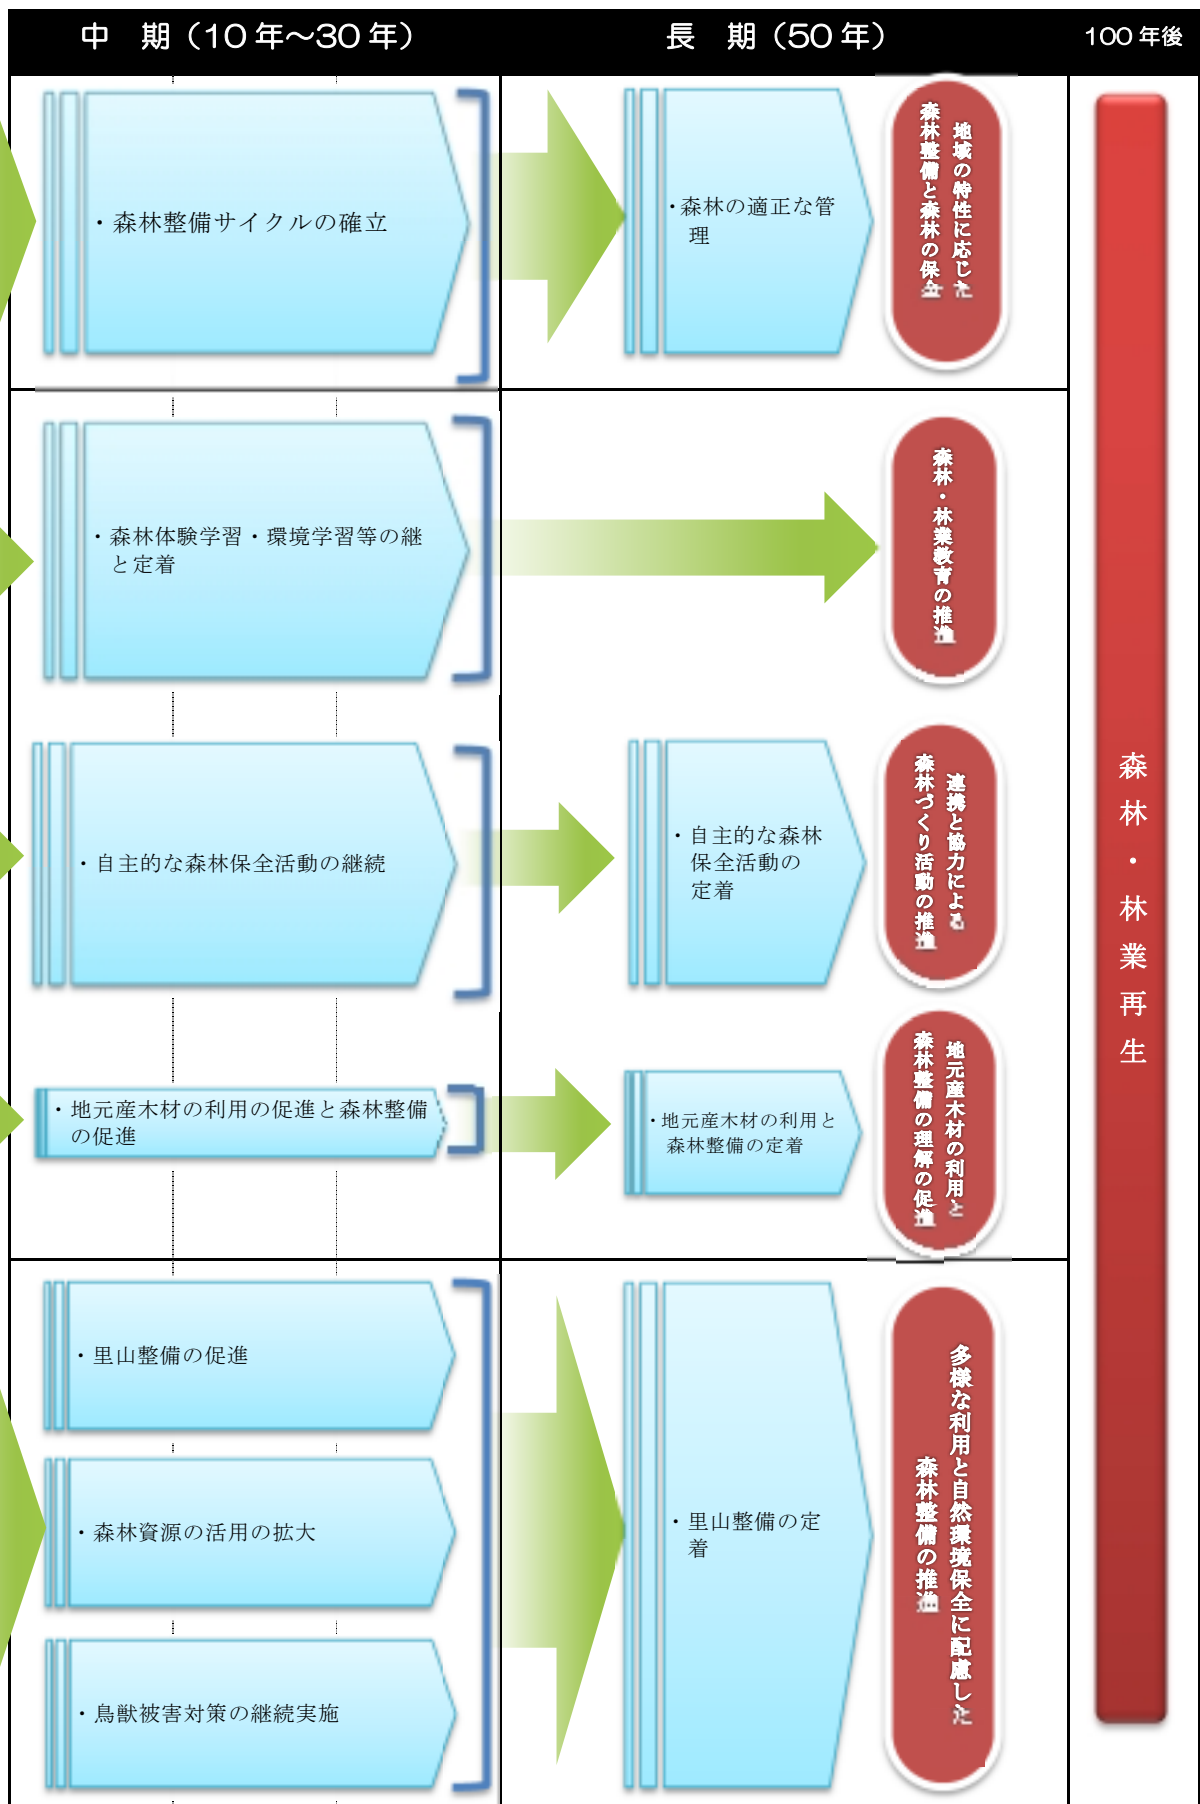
中　期（10 年～30 年）

長　期（50 年）

100 年後

・森林整備サイクルの確立

・森林の適正な管理

地域の特性に応じた森林整備と森林の保全

・森林体験学習・環境学習等の継と定着

森林・林業教育の推進

・自主的な森林保全活動の継続

・自主的な森林保全活動の定着

連携と協力による森林づくり活動の推進

・地元産木材の利用の促進と森林整備の促進

・地元産木材の利用と森林整備の定着

地元産木材の利用と森林整備の理解の促進

・里山整備の促進

・森林資源の活用の拡大

・鳥獣被害対策の継続実施

・里山整備の定着

多様な利用と自然環境保全に配慮した森林整備の推進

森林・林業再生